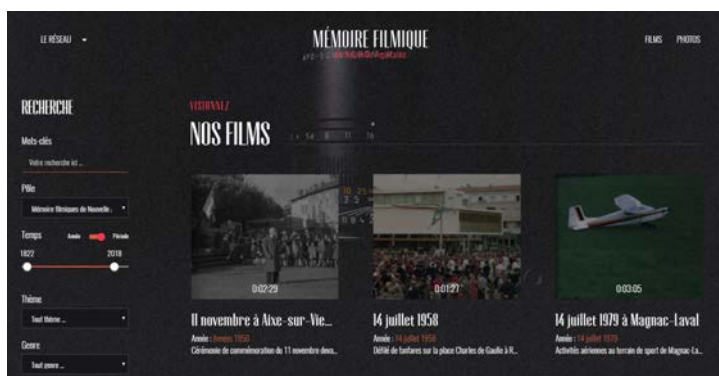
LE RÉSEAU

MÉMOIRE FILMIQUE

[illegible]

FILMS PHOTOS

RECHERCHE

Mots-clés

Votre recherche ici ...

Pôle

Mémoire filmique de Nouvelle...

Temps Année Période

1822 2018

Thème

Tout thème ...

Genre

Tout genre ...

VISIONNEZ

NOS FILMS

0:02:29

11 novembre à Aixe-sur-Vie...

Année : Années 1950

Cérémonie de commémoration du 11 novembre deva...

0:01:27

14 juillet 1958

Année : 14 juillet 1958

Défilé de fanfares sur la place Charles de Gaulle à R...

0:03:05

14 juillet 1979 à Magnac-Laval

Année : 14 juillet 1979

Activités aériennes au terrain de sport de Magnac-La...